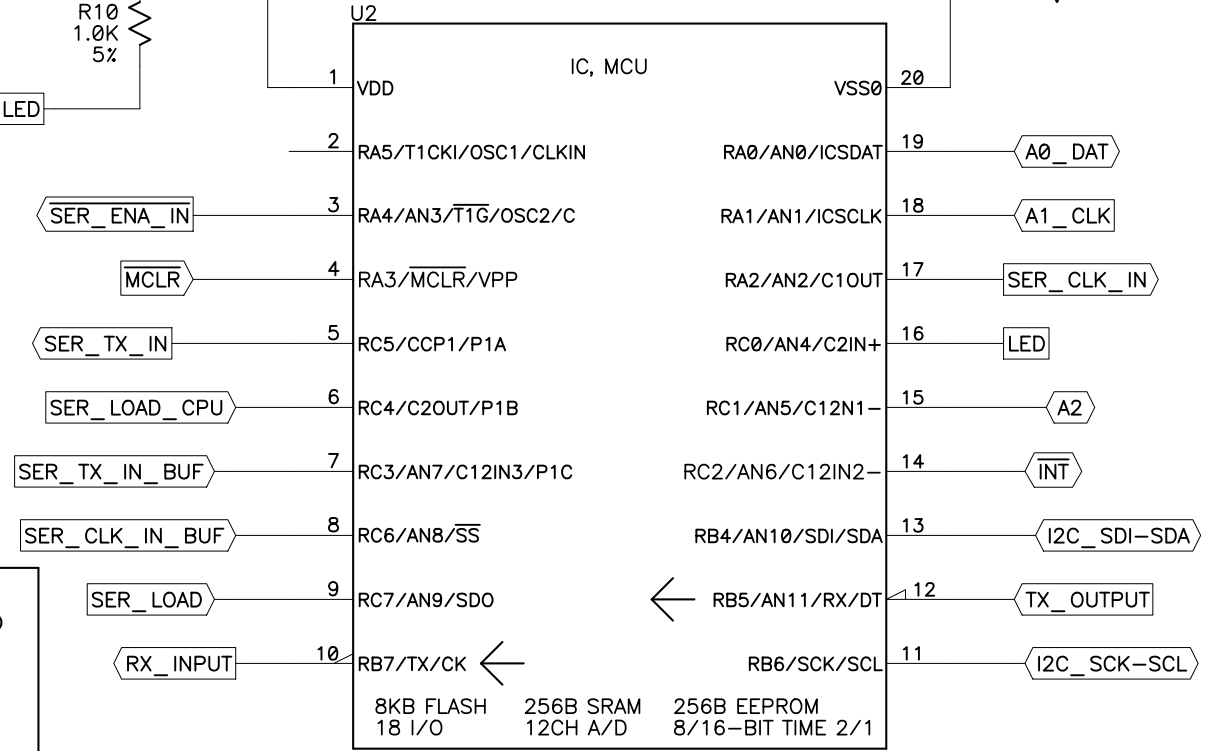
R10
1.0K
5%

LED

U2

IC, MCU

1 VDD
2 RA5/T1CKI/OSC1/CLKIN
$\overline{\text{SER\_ENA\_IN}}$ 3 RA4/AN3/$\overline{\text{T1G}}$/OSC2/C
$\overline{\text{MCLR}}$ 4 RA3/$\overline{\text{MCLR}}$/VPP
SER_TX_IN 5 RC5/CCP1/P1A
SER_LOAD_CPU 6 RC4/C2OUT/P1B
SER_TX_IN_BUF 7 RC3/AN7/C12IN3/P1C
SER_CLK_IN_BUF 8 RC6/AN8/$\overline{\text{SS}}$
SER_LOAD 9 RC7/AN9/SDO
RX_INPUT 10 RB7/TX/CK

VSS0 20
RA0/AN0/ICSDAT 19 A0_DAT
RA1/AN1/ICSCLK 18 A1_CLK
RA2/AN2/C1OUT 17 SER_CLK_IN
RC0/AN4/C2IN+ 16 LED
RC1/AN5/C12N1− 15 A2
RC2/AN6/C12IN2− 14 $\overline{\text{INT}}$
RB4/AN10/SDI/SDA 13 I2C_SDI−SDA
RB5/AN11/RX/DT 12 TX_OUTPUT
RB6/SCK/SCL 11 I2C_SCK−SCL

8KB FLASH 256B SRAM 256B EEPROM
18 I/O 12CH A/D 8/16−BIT TIME 2/1